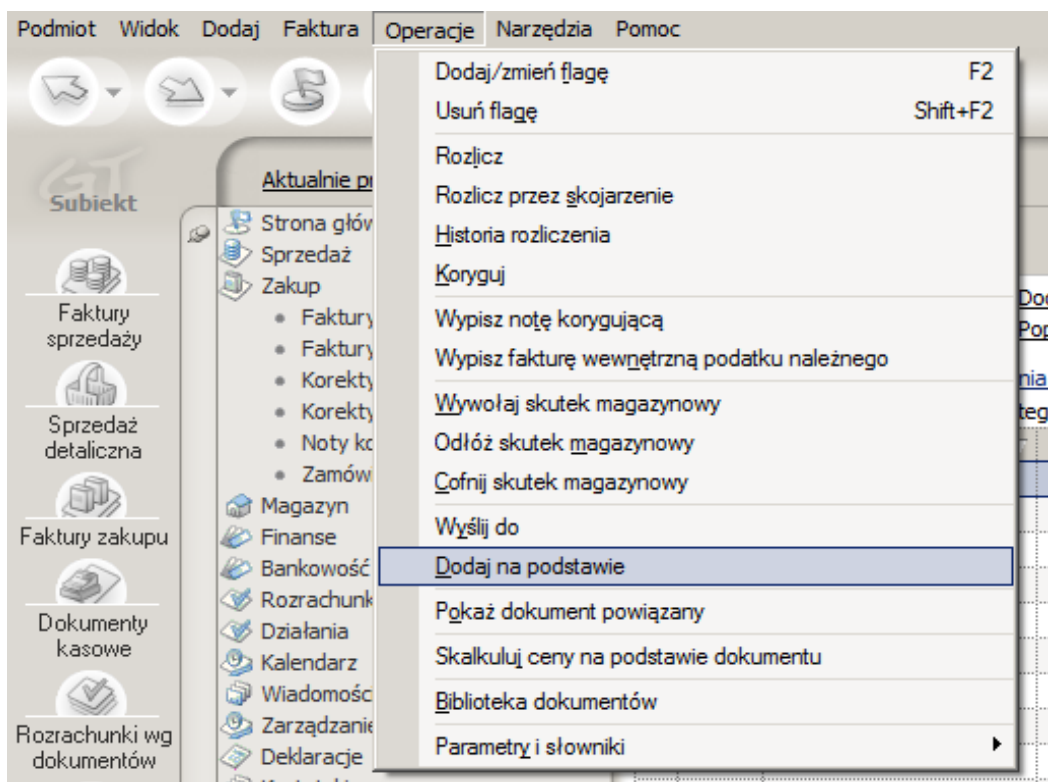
Podmiot Widok Dodaj Faktura Operacje Narzędzia Pomoc

Subiekt

Faktury sprzedaży

Sprzedaż detaliczna

Faktury zakupu

Dokumenty kasowe

Rozrachunki wg dokumentów

Aktualnie pr

Strona głów
Sprzedaż
Zakup
• Faktury
• Faktury
• Korekty
• Korekty
• Noty ko
• Zamów
Magazyn
Finanse
Bankowość
Rozrachunk
Działania
Kalendarz
Wiadomośc
Zarządzanie
Deklaracje

Dodaj/zmień flagę F2
Usuń flagę Shift+F2
Rozlicz
Rozlicz przez skojarzenie
Historia rozliczenia
Koryguj
Wypisz notę korygującą
Wypisz fakturę wewnętrzną podatku należnego
Wywołaj skutek magazynowy
Odłóż skutek magazynowy
Cofnij skutek magazynowy
Wyślij do
Dodaj na podstawie
Pokaż dokument powiązany
Skalkuluj ceny na podstawie dokumentu
Biblioteka dokumentów
Parametry i słowniki

Do
Pop
nia
teg